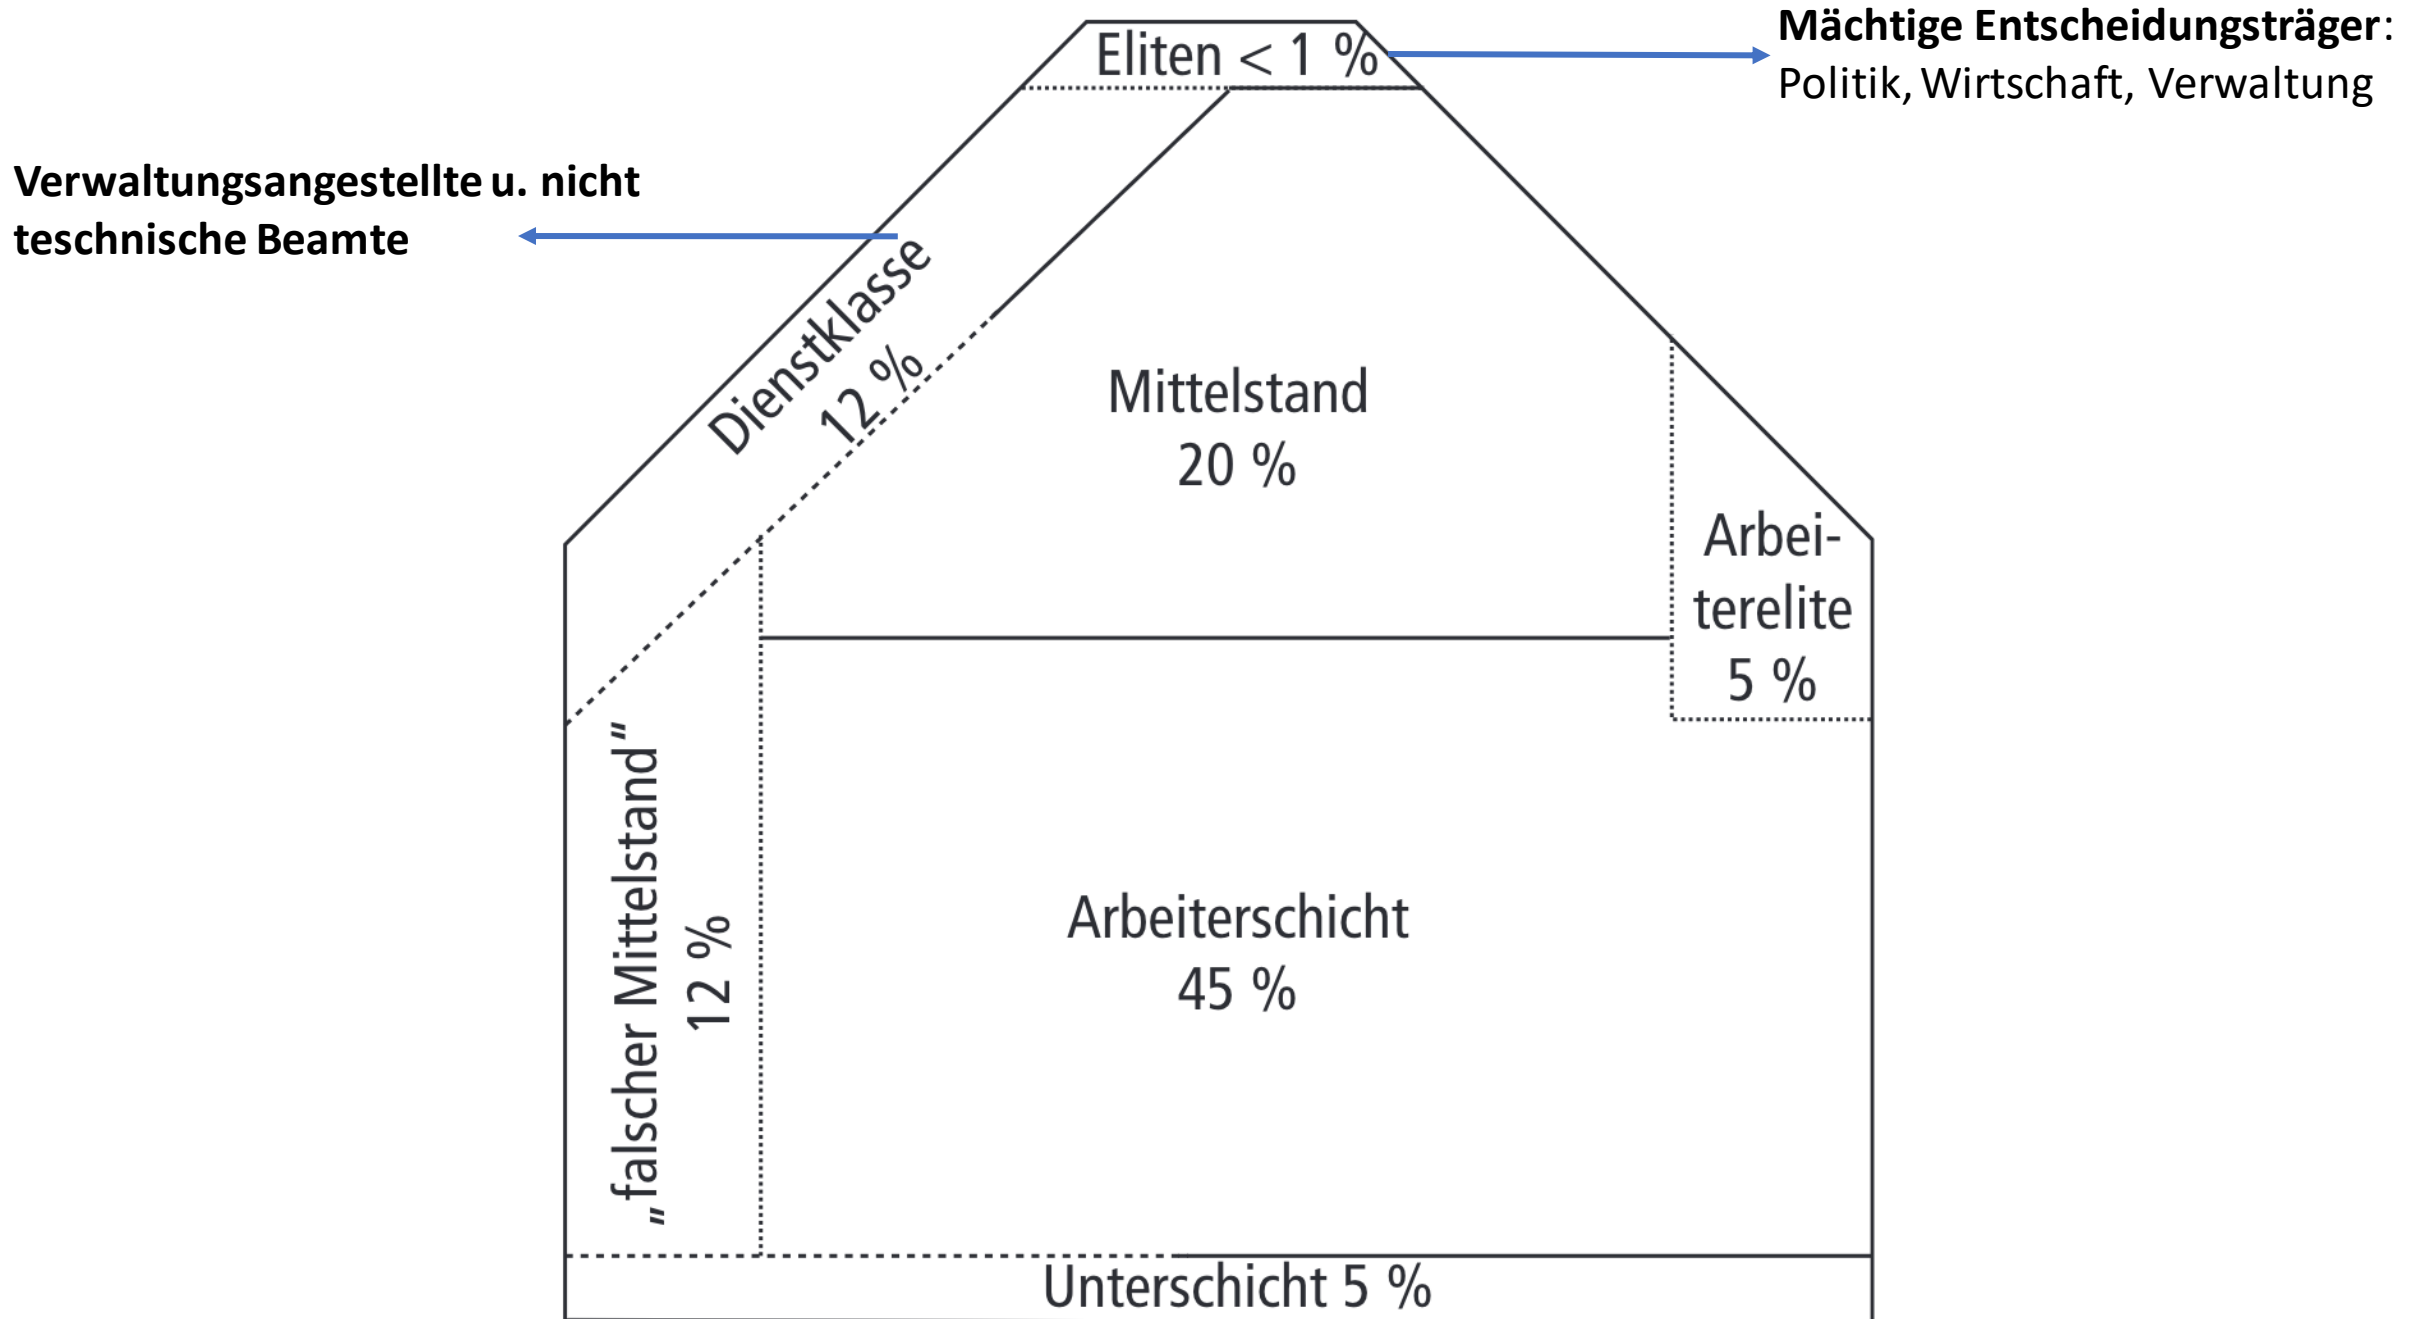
Eliten < 1 %

Mächtige Entscheidungsträger: Politik, Wirtschaft, Verwaltung

Verwaltungsangestellte u. nicht teschnische Beamte

Dienstklasse 12 %

Mittelstand 20 %

Arbeiterelite 5 %

„falscher Mittelstand" 12 %

Arbeiterschicht 45 %

Unterschicht 5 %